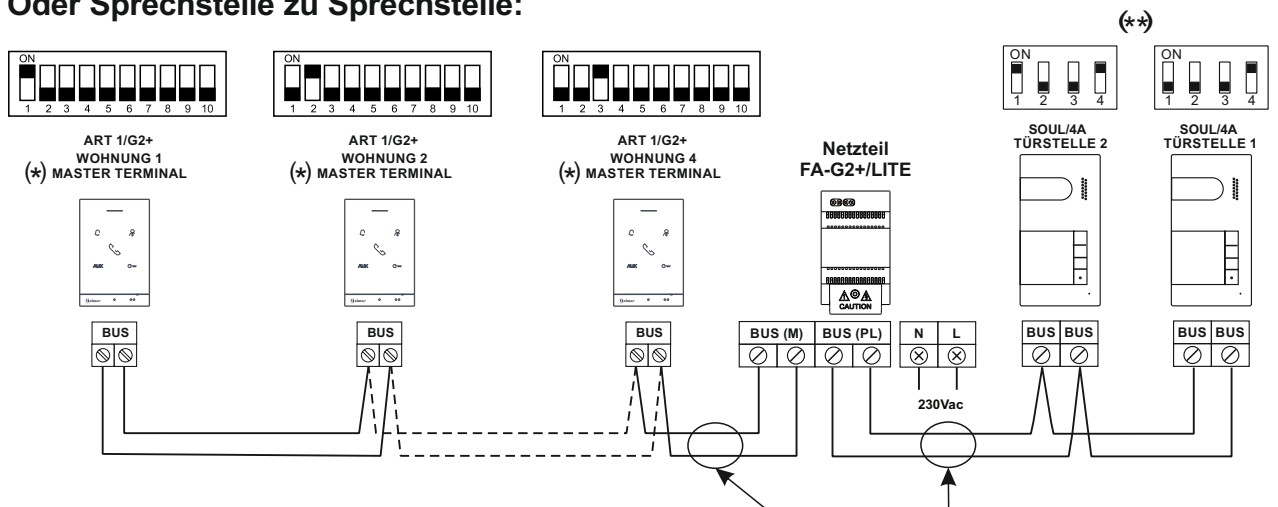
Oder Sprechstelle zu Sprechstelle:

(**)

ON
1 2 3 4 5 6 7 8 9 10

ON
1 2 3 4 5 6 7 8 9 10

ON
1 2 3 4 5 6 7 8 9 10

ON
1 2 3 4

ON
1 2 3 4

ART 1/G2+
WOHNUNG 1
(*) MASTER TERMINAL

ART 1/G2+
WOHNUNG 2
(*) MASTER TERMINAL

ART 1/G2+
WOHNUNG 4
(*) MASTER TERMINAL

Netzteil
FA-G2+/LITE

SOUL/4A
TÜRSTELLE 2

SOUL/4A
TÜRSTELLE 1

AUX

CAUTION

BUS

BUS

BUS

BUS (M)

BUS (PL)

N

L

230Vac

BUS BUS

BUS BUS